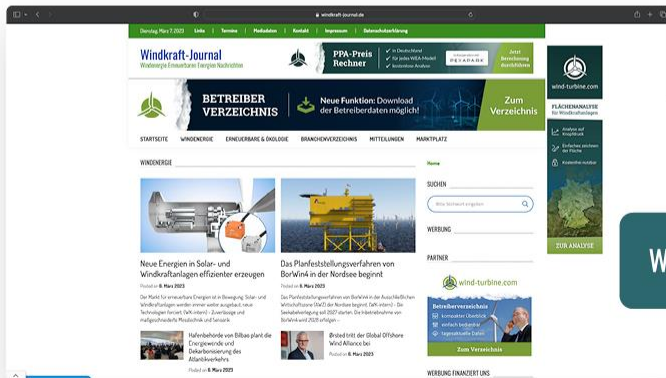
windkraft-journal.de

Dienstag, März 7, 2023 Links Termine Mediadaten Kontakt Impressum Datenschutzerklärung

Windkraft-Journal
Windenergie Erneuerbare Energien Nachrichten

PPA-Preis Rechner
in Deutschland
für jedes WEA-Modell
kostenlose Analyse
PEXAPARK
Jetzt Berechnung durchführen

BETREIBER VERZEICHNIS
Neue Funktion: Download der Betreiberdaten möglich!
Zum Verzeichnis

wind-turbine.com
FLÄCHENANALYSE für Windkraftanlagen
Analyse auf Knopfdruck
Einfaches zeichnen der Fläche
Kostenfrei nutzbar
ZUR ANALYSE

STARTSEITE WINDENERGIE ERNEUERBARE & ÖKOLOGIE BRANCHENVERZEICHNIS MITTEILUNGEN MARKTPLATZ

WINDENERGIE

Home

Neue Energien in Solar- und Windkraftanlagen effizienter erzeugen
Posted on 6. März 2023
Der Markt für erneuerbare Energien ist in Bewegung: Solar- und Windkraftanlagen werden immer weiter ausgebaut, neue Technologien forciert. (WK-intern) – Zuverlässige und maßgeschneiderte Messtechnik und Sensorik

Das Planfeststellungsverfahren von BorWin4 in der Nordsee beginnt
Posted on 6. März 2023
Das Planfeststellungsverfahren von BorWin4 in der Ausschließlichen Wirtschaftszone (AWZ) der Nordsee beginnt (WK-intern) – Die Seekabelverlegung soll 2027 starten. Die Inbetriebnahme von BorWin4 wird 2029 erfolgen –

Hafenbehörde von Bilbao plant die Energiewende und Dekarbonisierung des Atlantikverkehrs
Posted on 6. März 2023

Ørsted tritt der Global Offshore Wind Alliance bei
Posted on 6. März 2023

SUCHEN
Bitte Stichwort eingeben

WERBUNG

PARTNER
wind-turbine.com
Betreiberverzeichnis
kompakter Überblick
einfach bedienbar
tagesaktuelle Daten
Zum Verzeichnis

WERBUNG FINANZIERT UNS

W